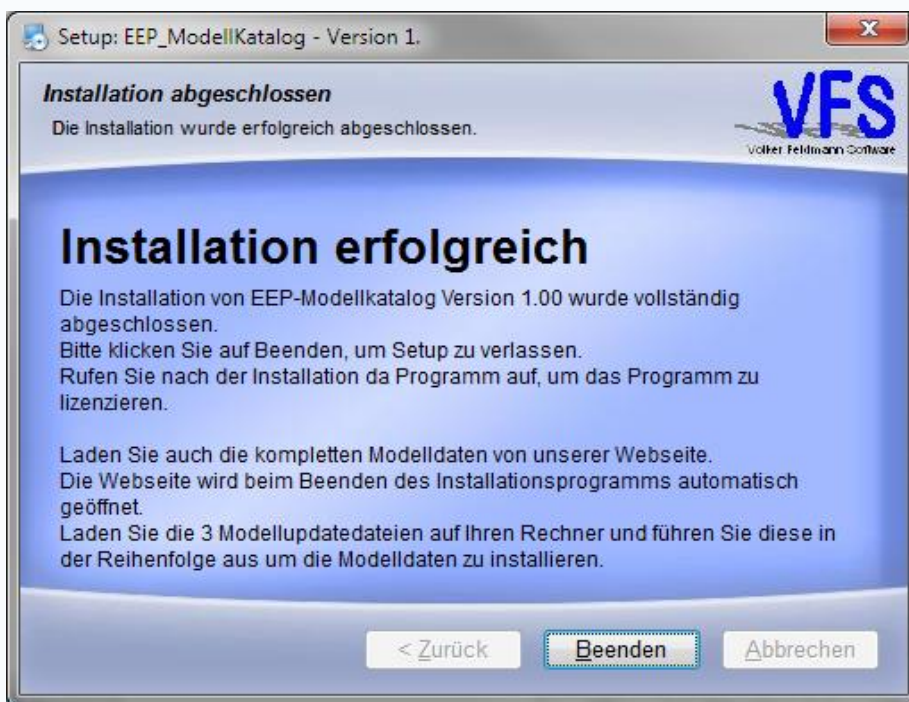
Setup: EEP_ModellKatalog - Version 1.

Installation abgeschlossen
Die Installation wurde erfolgreich abgeschlossen.

VFS
Volker Feldmann Software

Installation erfolgreich

Die Installation von EEP-Modellkatalog Version 1.00 wurde vollständig abgeschlossen.
Bitte klicken Sie auf Beenden, um Setup zu verlassen.
Rufen Sie nach der Installation da Programm auf, um das Programm zu lizenzieren.

Laden Sie auch die kompletten Modelldaten von unserer Webseite.
Die Webseite wird beim Beenden des Installationsprogramms automatisch geöffnet.
Laden Sie die 3 Modellupdatedateien auf Ihren Rechner und führen Sie diese in der Reihenfolge aus um die Modelldaten zu installieren.

< Zurück | Beenden | Abbrechen